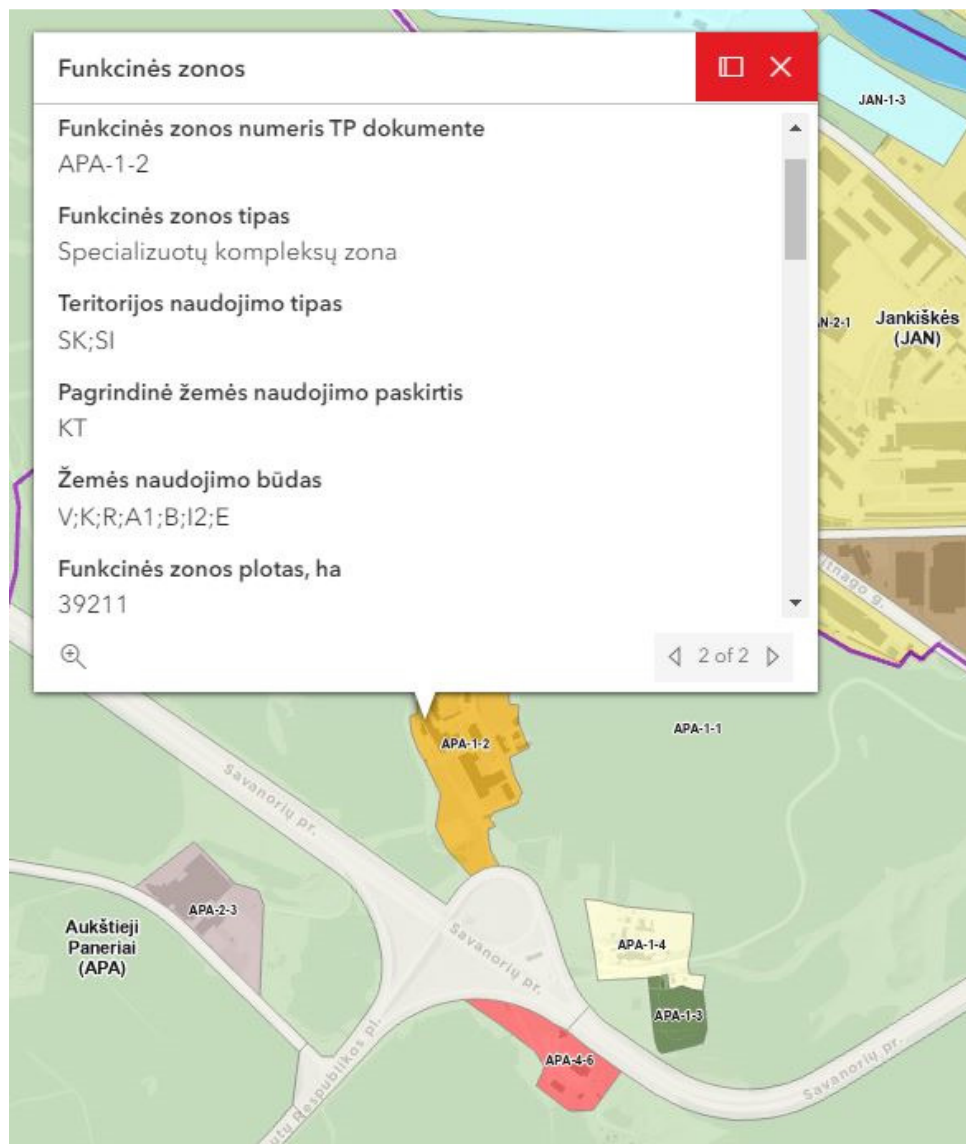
Funkcinės zonos

Funkcinės zonos numeris TP dokumente
APA-1-2

Funkcinės zonos tipas
Specializuotų kompleksų zona

Teritorijos naudojimo tipas
SK;SI

Pagrindinė žemės naudojimo paskirtis
KT

Žemės naudojimo būdas
V;K;R;A1;B;I2;E

Funkcinės zonos plotas, ha
39211

2 of 2

JAN-1-3

N-2-1

Jankiškės (JAN)

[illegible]tnago g.

APA-1-1

APA-1-2

Savanorių pr.

APA-2-3

Aukštieji Paneriai (APA)

Savanorių pr.

APA-1-4

APA-1-3

APA-4-6

Savanorių pr.

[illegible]tų Respublikos pl.